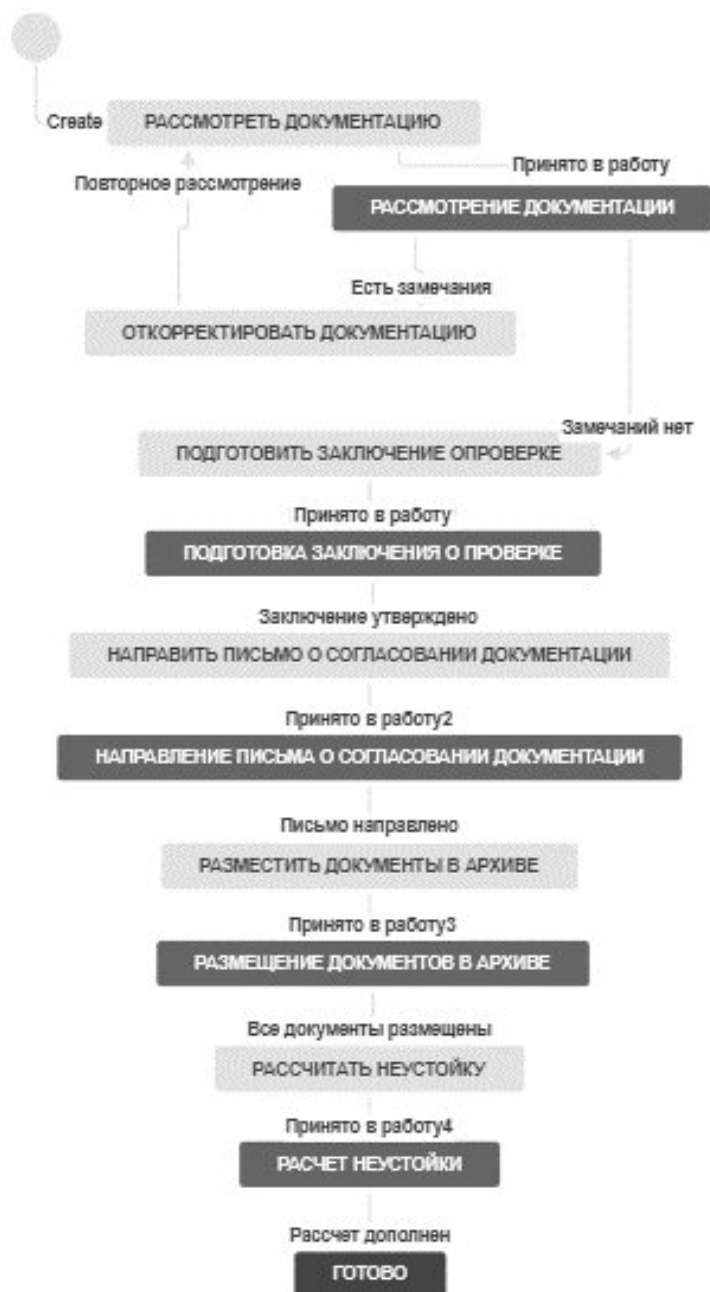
Create
РАССМОТРЕТЬ ДОКУМЕНТАЦИЮ
Принято в работу
Повторное рассмотрение
РАССМОТРЕНИЕ ДОКУМЕНТАЦИИ
Есть замечания
ОТКОРРЕКТИРОВАТЬ ДОКУМЕНТАЦИЮ
Замечаний нет
ПОДГОТОВИТЬ ЗАКЛЮЧЕНИЕ ОПРОВЕРКЕ
Принято в работу
ПОДГОТОВКА ЗАКЛЮЧЕНИЯ О ПРОВЕРКЕ
Заключение утверждено
НАПРАВИТЬ ПИСЬМО О СОГЛАСОВАНИИ ДОКУМЕНТАЦИИ
Принято в работу2
НАПРАВЛЕНИЕ ПИСЬМА О СОГЛАСОВАНИИ ДОКУМЕНТАЦИИ
Письмо направлено
РАЗМЕСТИТЬ ДОКУМЕНТЫ В АРХИВЕ
Принято в работу3
РАЗМЕЩЕНИЕ ДОКУМЕНТОВ В АРХИВЕ
Все документы размещены
РАССЧИТАТЬ НЕУСТОЙКУ
Принято в работу4
РАСЧЕТ НЕУСТОЙКИ
Рассчет дополнен
ГОТОВО